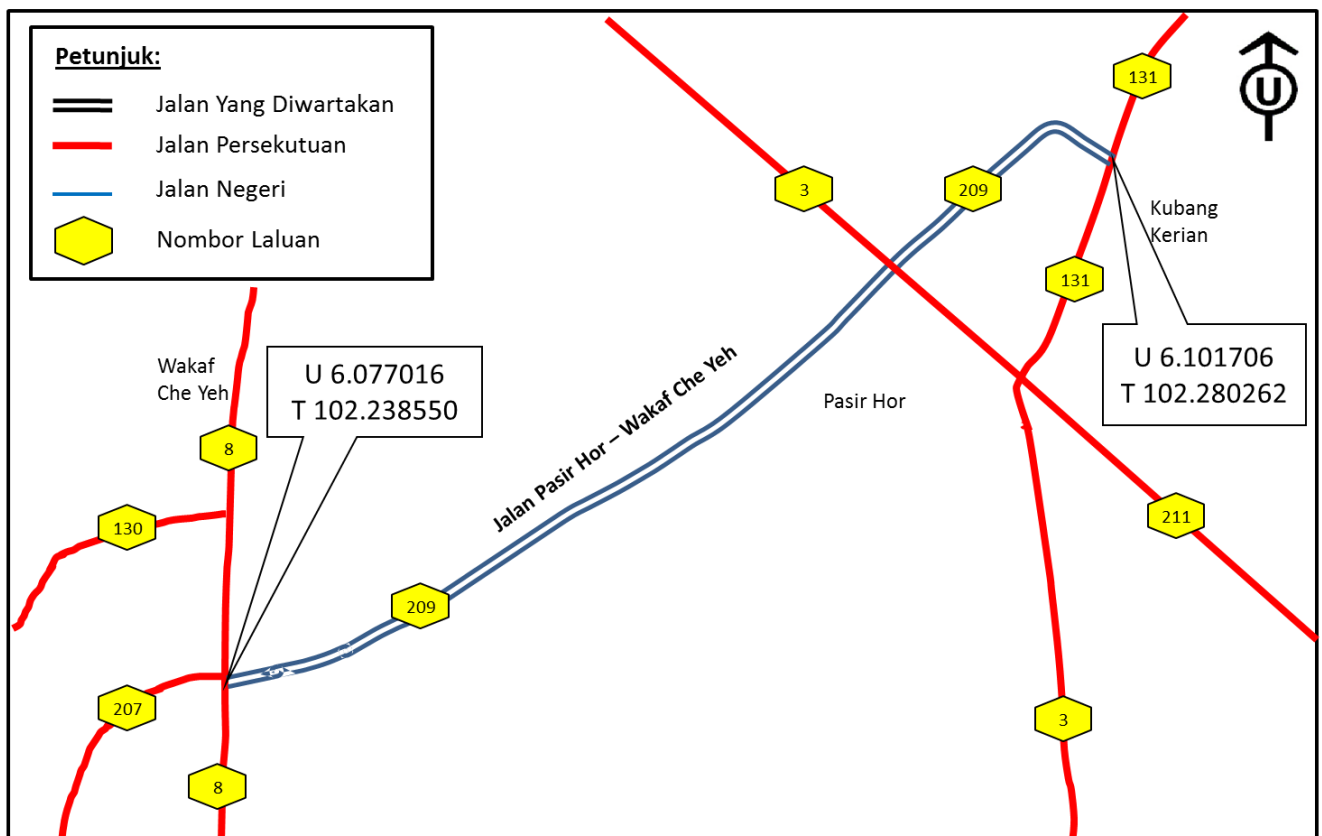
Petunjuk:
Jalan Yang Diwartakan
Jalan Persekutuan
Jalan Negeri
Nombor Laluan

U

131
3
209
Kubang Kerian
131
U 6.101706
T 102.280262

Wakaf Che Yeh
U 6.077016
T 102.238550
Jalan Pasir Hor – Wakaf Che Yeh
Pasir Hor
8
130
211
209
207
3
8